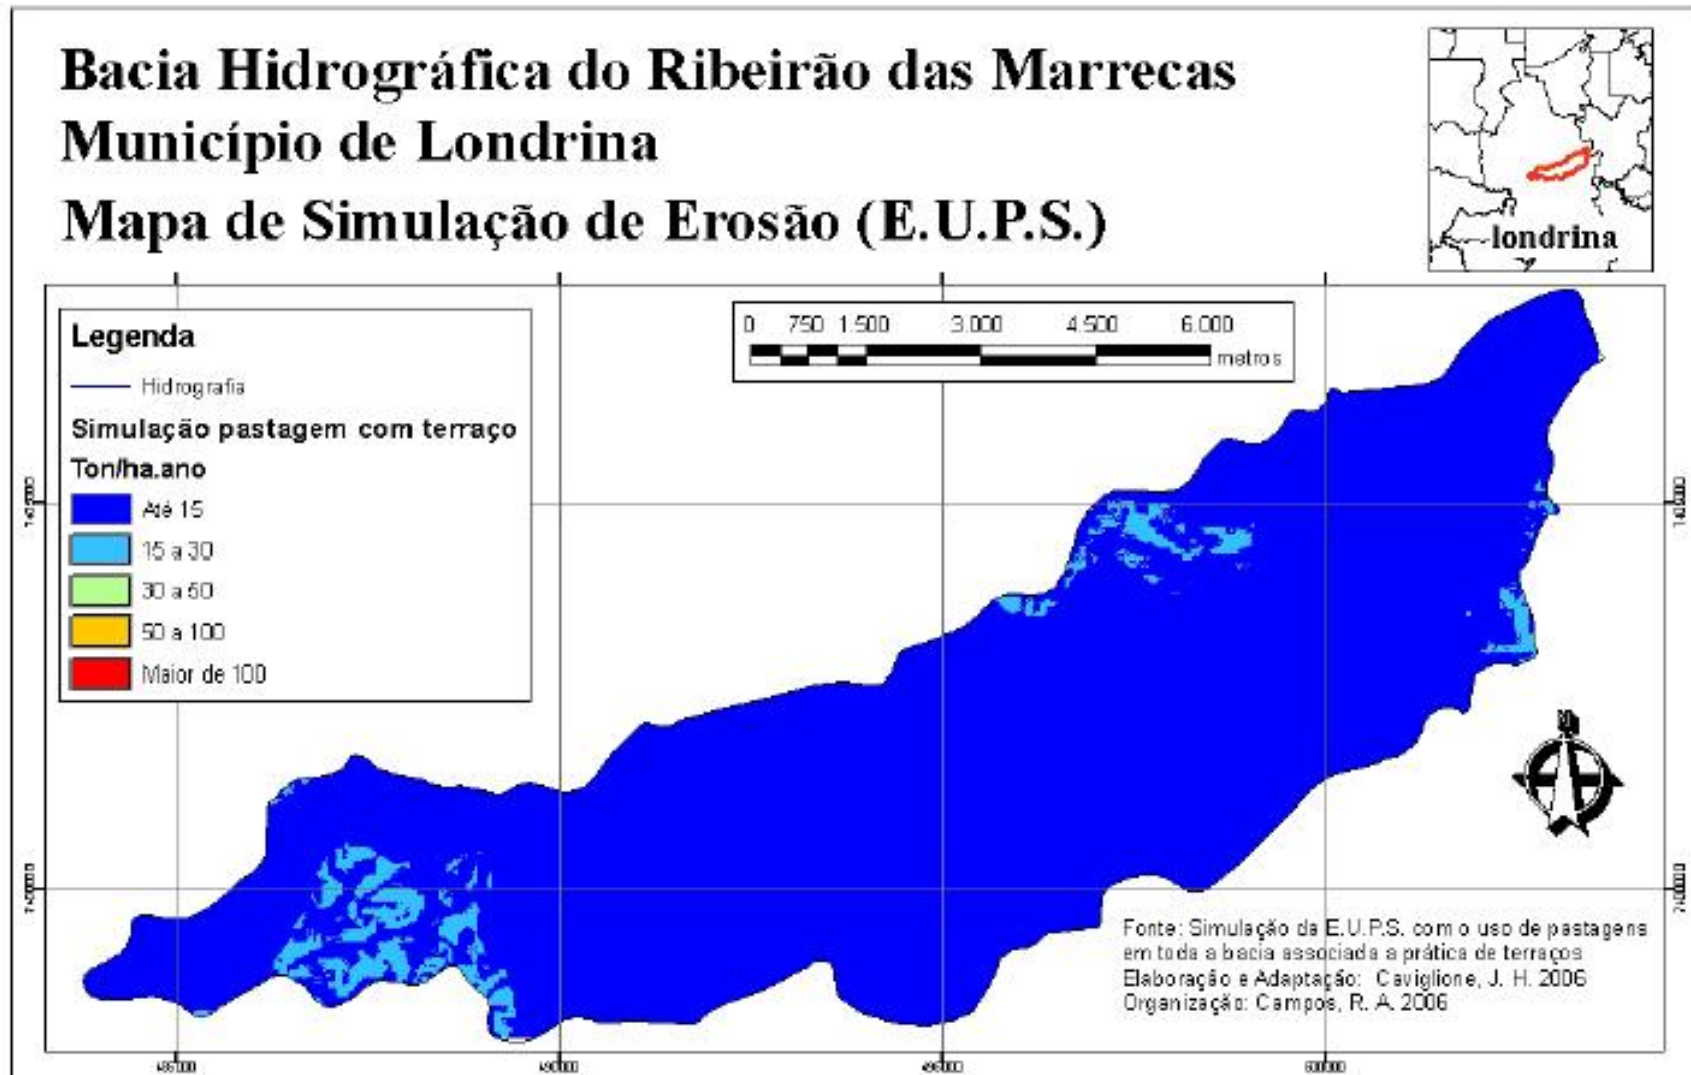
Bacia Hidrográfica do Ribeirão das Marrecas
Município de Londrina
Mapa de Simulação de Erosão (E.U.P.S.)

londrina

0 750 1.500 3.000 4.500 6.000
metros

Legenda
Hidrografia
Simulação pastagem com terraço
Ton/ha.ano
Até 15
15 a 30
30 a 60
50 a 100
Maior de 100

Fonte: Simulação da E.U.P.S. com o uso de pastagens em toda a bacia associada a prática de terraços
Elaboração e Adaptação: Caviglione, J. H. 2006
Organização: Campos, R. A. 2006

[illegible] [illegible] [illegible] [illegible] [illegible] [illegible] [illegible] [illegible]